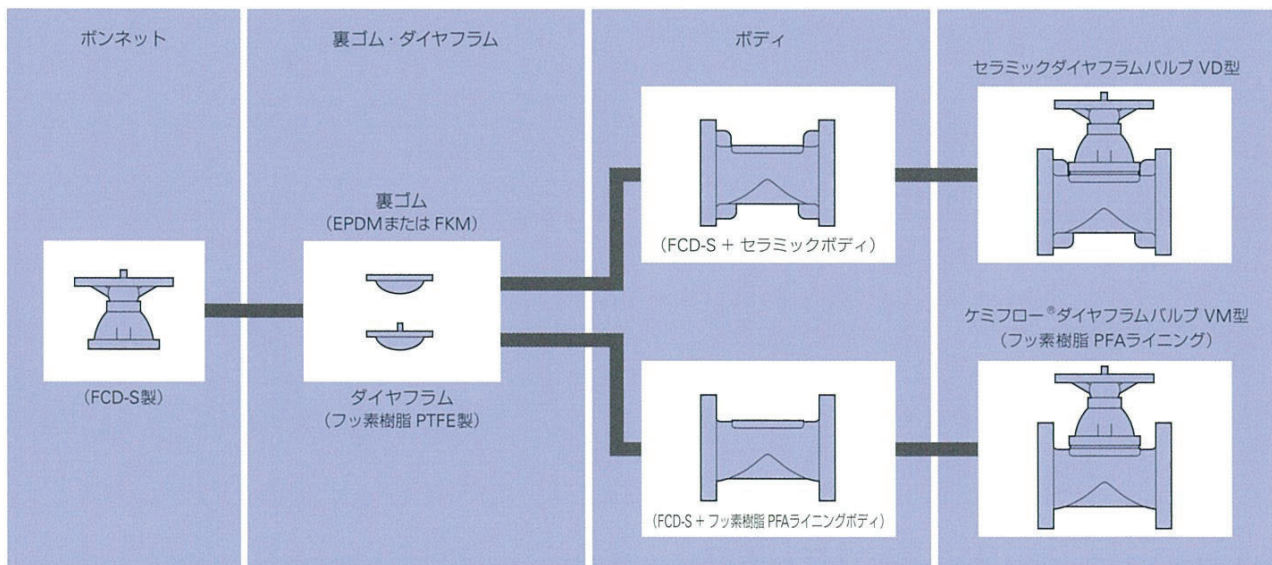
ボンネット

(FCD-S製)

裏ゴム・ダイヤフラム

裏ゴム
(EPDMまたは FKM)

ダイヤフラム
(フッ素樹脂 PTFE製)

ボディ

(FCD-S + セラミックボディ)

(FCD-S + フッ素樹脂 PFAライニングボディ)

セラミックダイヤフラムバルブ VD型

ケミフロー®ダイヤフラムバルブ VM型
(フッ素樹脂 PFAライニング)